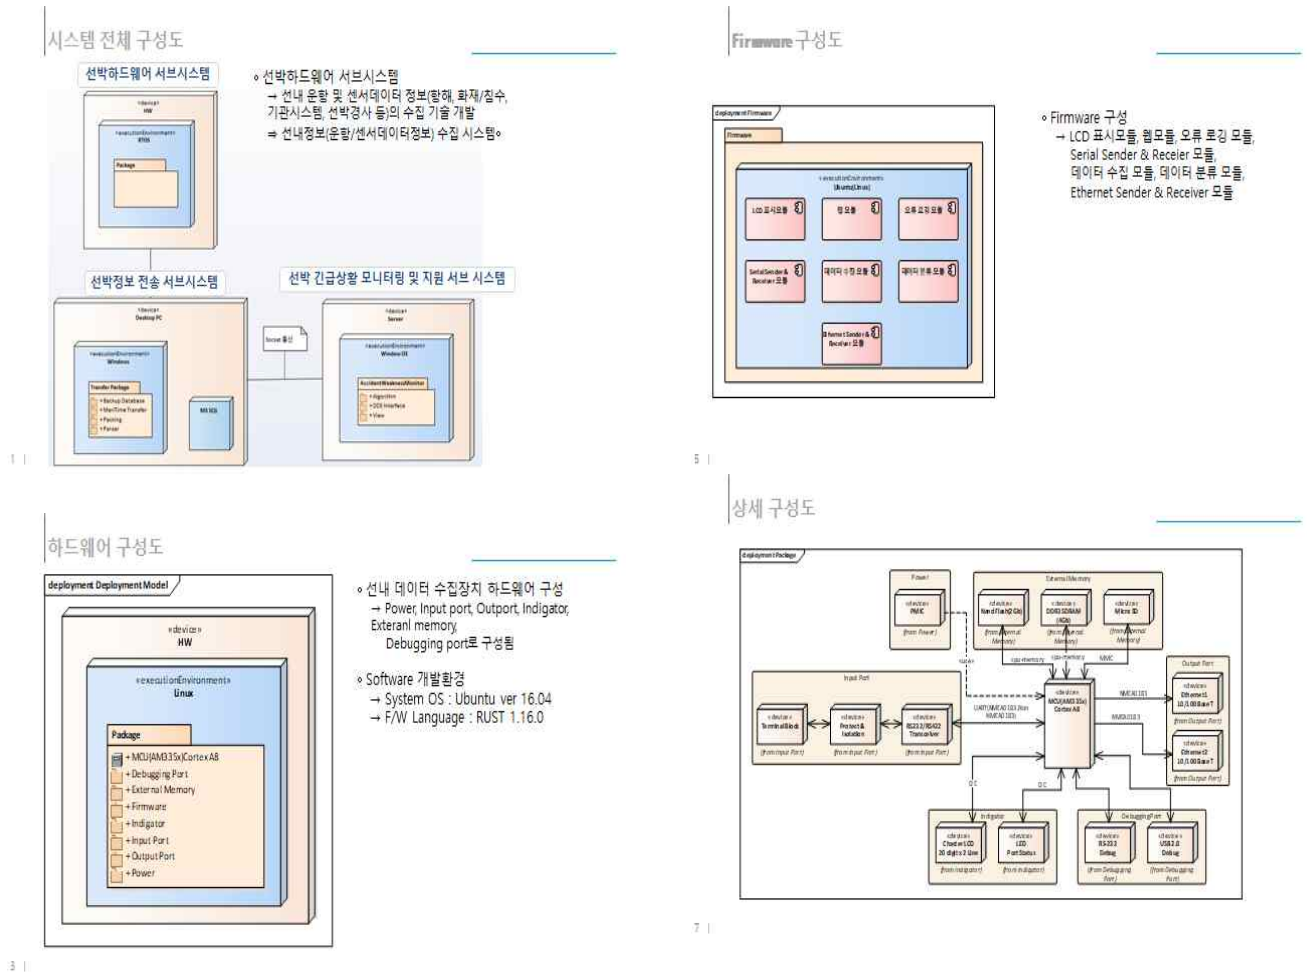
시스템 전체 구성도

선박하드웨어 서브시스템

«device»
HW

«executionEnvironment»
RTOS

Package

선박정보 전송 서브시스템

선박 긴급상황 모니터링 및 지원 서브 시스템

«device»
Desktop PC

«executionEnvironment»
Windows

Transfer Package
+ Backup Database
+ RealTime Transfer
+ Parsing
+ Parser

MS SQL

Socket 통신

«device»
Server

«executionEnvironment»
Window OS

AccidentWeaknessMonitor
+ Algorithm
+ DDS Interface
+ View

◦ 선박하드웨어 서브시스템
→ 선내 운항 및 센서데이터 정보(항해, 화재/침수, 기관시스템, 선박경사 등)의 수집 기술 개발
⇒ 선내정보(운항/센서데이터정보) 수집 시스템◦

1 |

Firmware 구성도

deployment Firmware

Firmware

«executionEnvironment»
Ubuntu(Linux)

LCD 표시모듈

웹모듈

오류로깅모듈

Serial Sender & Receiver 모듈

데이터 수집 모듈

데이터 분류 모듈

Ethernet Sender & Receiver 모듈

◦ Firmware 구성
→ LCD 표시모듈, 웹모듈, 오류 로깅 모듈, Serial Sender & Receiver 모듈, 데이터 수집 모듈, 데이터 분류 모듈, Ethernet Sender & Receiver 모듈

5 |

하드웨어 구성도

deployment Deployment Model

«device»
HW

«executionEnvironment»
Linux

Package
+ MCU(AM335x)Cortex A8
+ Debugging Port
+ External Memory
+ Firmware
+ Indigator
+ Input Port
+ Output Port
+ Power

◦ 선내 데이터 수집장치 하드웨어 구성
→ Power, Input port, Outport, Indigator, Exteranl memory, Debugging port로 구성됨

◦ Software 개발환경
→ System OS : Ubuntu ver 16.04
→ F/W Language : RUST 1.16.0

3 |

상세 구성도

deployment Package

Power

«device»
PMIC

(from Power)

External Memory

«device»
Nand Flash(2 Gb)

«device»
DDR3 SDRAM (4Gb)

«device»
Micro SD

(from External Memory)

«use»

cpu-memory

MMC

Input Port

«device»
Terminal Block

«device»
Protect & Isolation

«device»
RS232/RS422 Transceiver

(from Input Port)

UART(NMEA0183 from NMEA0183)

«device»
MCU(AM335x) Cortex A8

NMEA0183

Output Port

«device»
Ethernet1 10/100BaseT

«device»
Ethernet2 10/100BaseT

(from Output Port)

I2C

Indigator

«device»
Character LCD 20 digits 2 Line

«device»
LED Port Status

(from Indigator)

Debugging Port

«device»
RS232 Debug

«device»
USB2.0 Debug

(from Debugging Port)

7 |